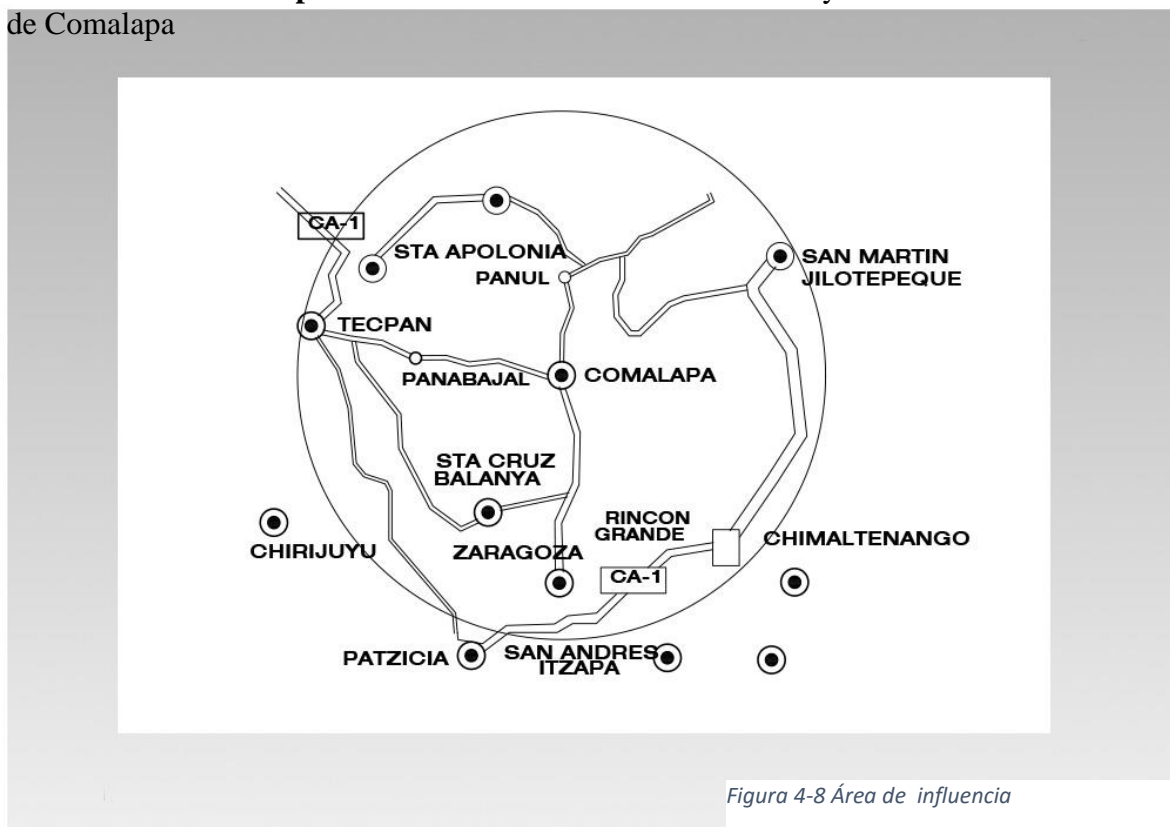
de Comalapa

CA-1
STA APOLONIA
PANUL
SAN MARTIN JILOTEPEQUE
TECPAN
PANABAJAL
COMALAPA
STA CRUZ BALANYA
RINCON GRANDE
CHIMALTENANGO
CHIRIJUYU
ZARAGOZA
CA-1
PATZICIA
SAN ANDRES ITZAPA

Figura 4-8 Área de influencia